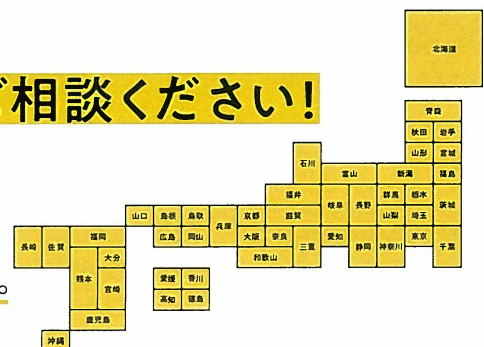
ご相談ください！

北海道

青森
秋田 岩手
山形 宮城
福島
石川
富山 新潟
福井 群馬 栃木
岐阜 長野 山梨 埼玉 茨城
山口 島根 鳥取 兵庫 京都 滋賀
広島 岡山 大阪 奈良 三重 愛知 静岡 神奈川 東京 千葉
和歌山
長崎 佐賀 福岡
大分
熊本 宮崎
鹿児島
愛媛 香川
高知 徳島
沖縄